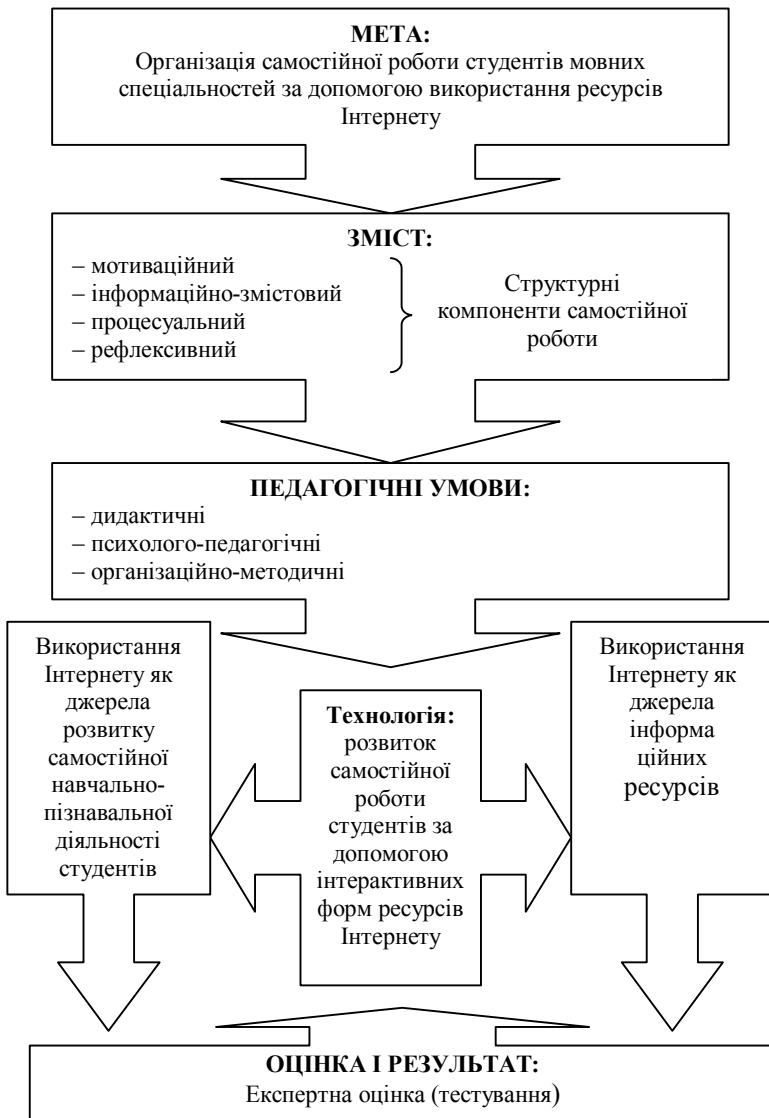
МЕТА:
Організація самостійної роботи студентів мовних спеціальностей за допомогою використання ресурсів Інтернету

ЗМІСТ:
– мотиваційний
– інформаційно-змістовий
– процесуальний
– рефлексивний

Структурні компоненти самостійної роботи

ПЕДАГОГІЧНІ УМОВИ:
– дидактичні
– психолого-педагогічні
– організаційно-методичні

Використання Інтернету як джерела розвитку самостійної навчально-пізнавальної діяльності студентів

Технологія: розвиток самостійної роботи студентів за допомогою інтерактивних форм ресурсів Інтернету

Використання Інтернету як джерела інформа ційних ресурсів

ОЦІНКА І РЕЗУЛЬТАТ:
Експертна оцінка (тестування)